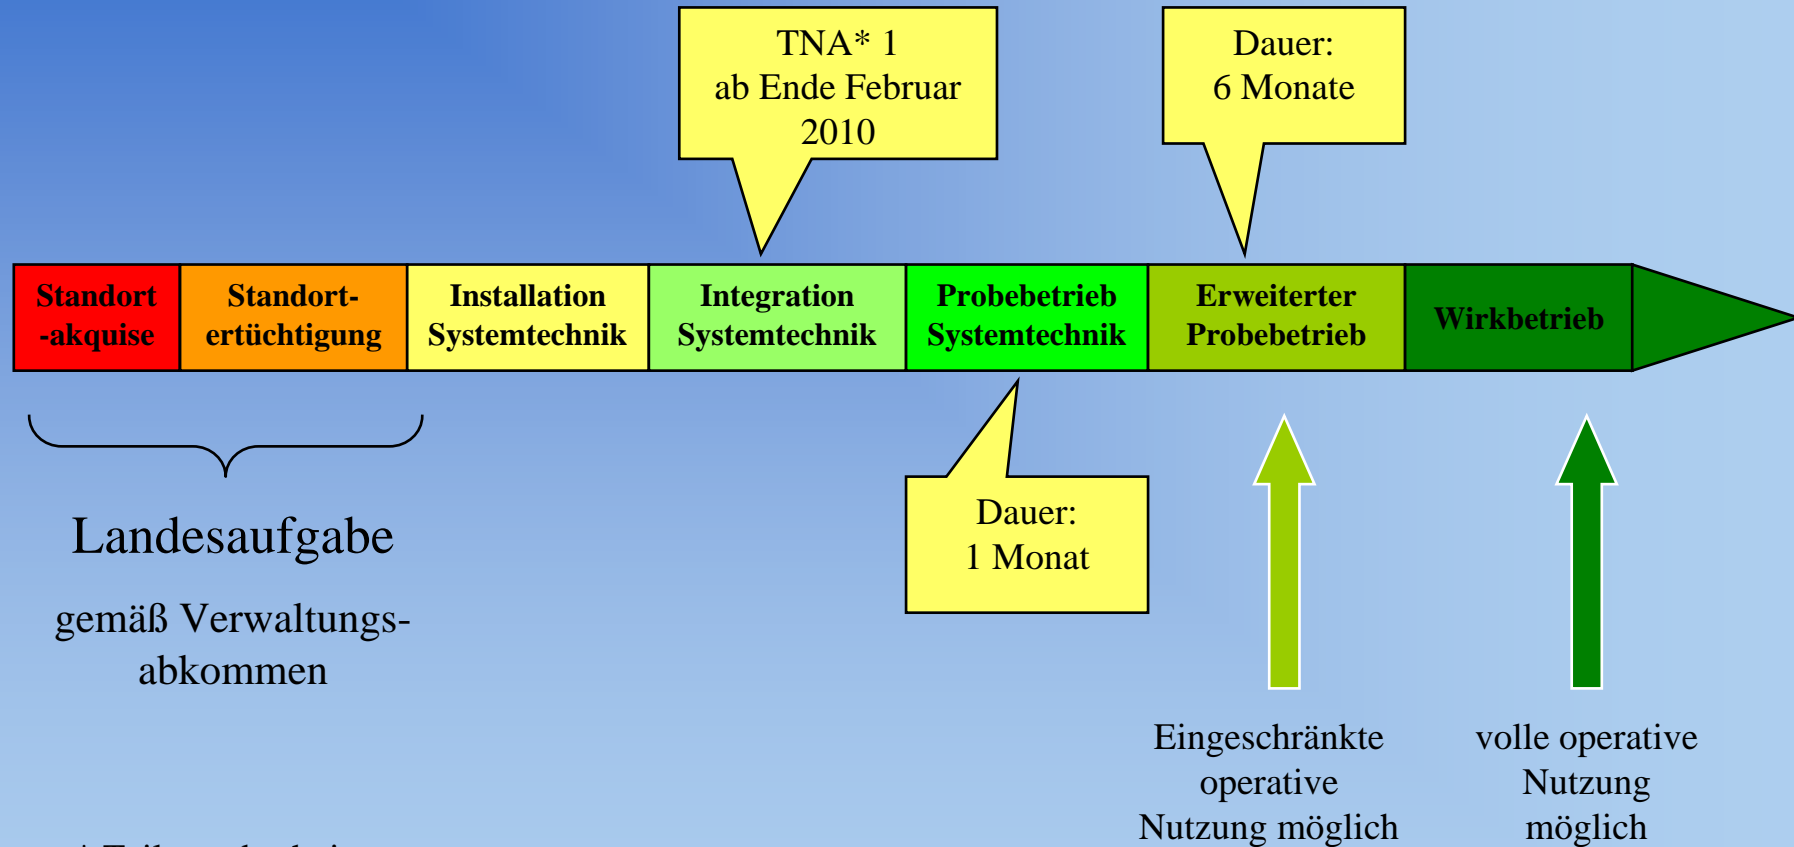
TNA* 1
ab Ende Februar
2010

Dauer:
6 Monate

| Standort -akquise | Standort-ertüchtigung | Installation Systemtechnik | Integration Systemtechnik | Probebetrieb Systemtechnik | Erweiterter Probebetrieb | Wirkbetrieb |
|---|---|---|---|---|---|---|

Landesaufgabe

gemäß Verwaltungsabkommen

Dauer:
1 Monat

Eingeschränkte operative Nutzung möglich

volle operative Nutzung möglich

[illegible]